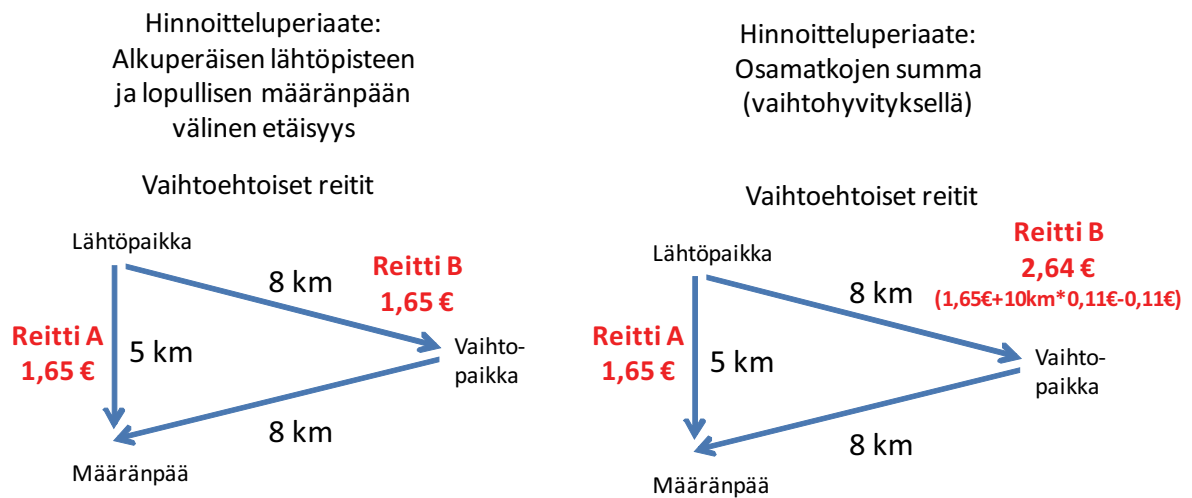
Hinnoitteluperiaate: Alkuperäisen lähtöpisteen ja lopullisen määränpään välinen etäisyys

Vaihtoehtoiset reitit

Lähtöpaikka

8 km

Reitti B
1,65 €

Reitti A
1,65 €

5 km

Vaihtopaikka

8 km

Määränpää

Hinnoitteluperiaate: Osamatkojen summa (vaihtohyvityksellä)

Vaihtoehtoiset reitit

Lähtöpaikka

Reitti B
2,64 €
(1,65€+10km*0,11€-0,11€)

8 km

Reitti A
1,65 €

5 km

Vaihtopaikka

8 km

Määränpää